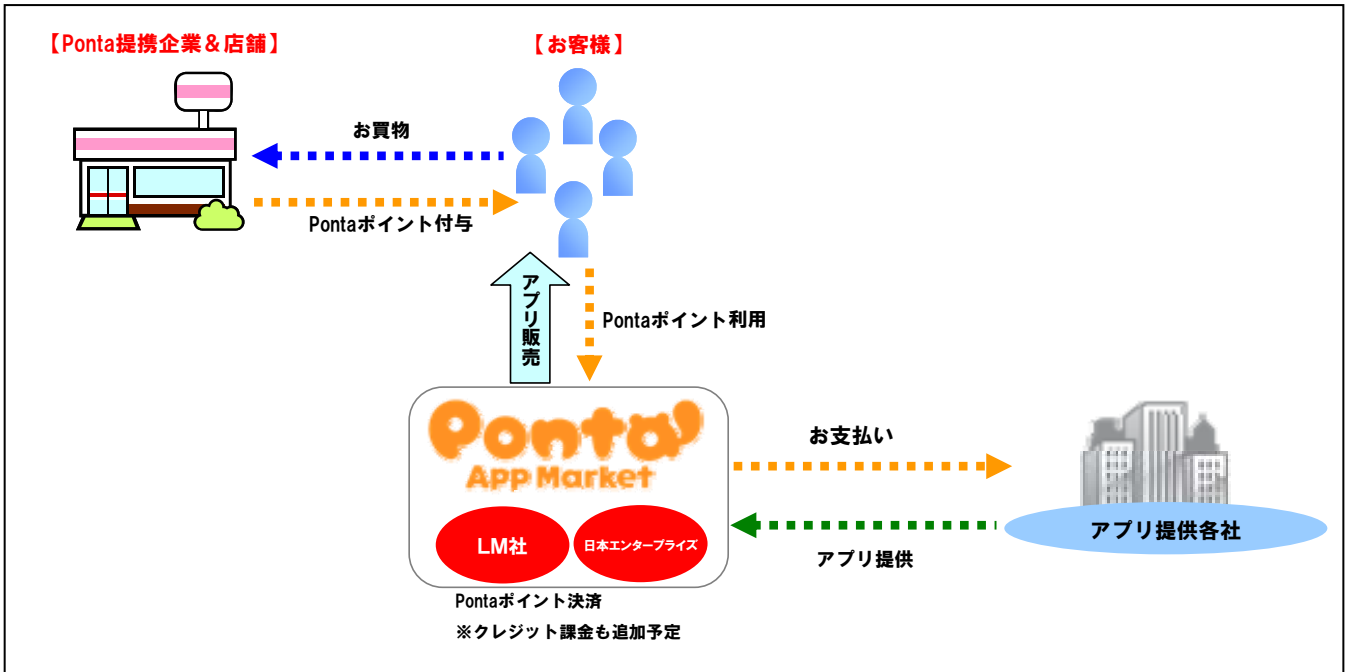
【Ponta提携企業＆店舗】

【お客様】

お買物

Pontaポイント付与

アプリ販売

Pontaポイント利用

Ponta
App Market

LM社

日本エンタープライズ

Pontaポイント決済
※クレジット課金も追加予定

お支払い

アプリ提供

アプリ提供各社